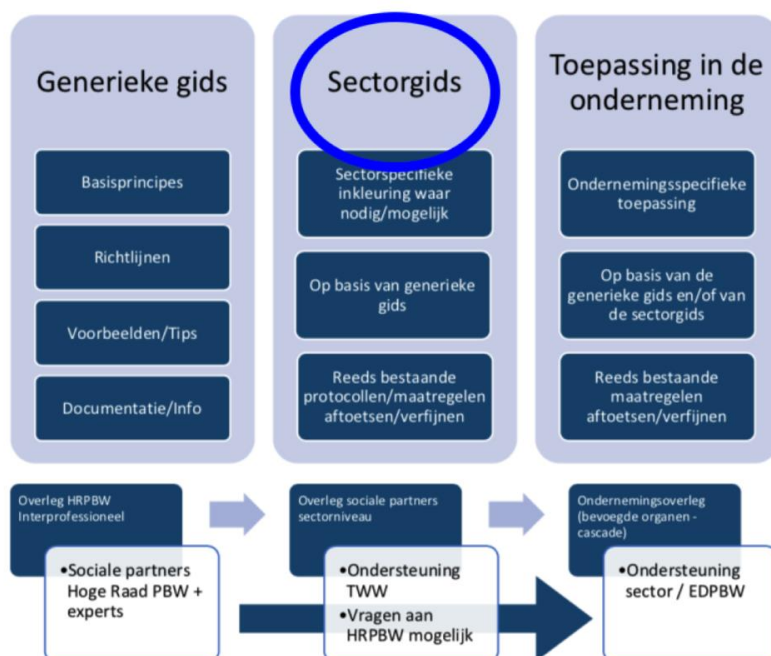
Generieke gids

Basisprincipes

Richtlijnen

Voorbeelden/Tips

Documentatie/Info

Sectorgids

Sectorspecifieke inkleuring waar nodig/mogelijk

Op basis van generieke gids

Reeds bestaande protocollen/maatregelen aftoetsen/verfijnen

Toepassing in de onderneming

Ondernemingsspecifieke toepassing

Op basis van de generieke gids en/of van de sectorgids

Reeds bestaande maatregelen aftoetsen/verfijnen

Overleg HRPBW Interprofessioneel

•Sociale partners Hoge Raad PBW + experts

Overleg sociale partners sectorniveau

•Ondersteuning TWW
•Vragen aan HRPBW mogelijk

Ondernemingsoverleg (bevoegde organen - cascade)

•Ondersteuning sector / EDPBW